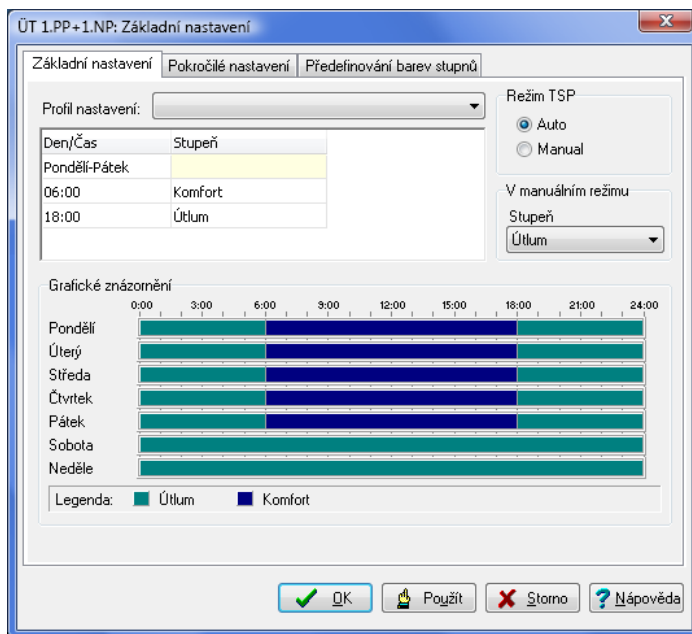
ÚT 1.PP+1.NP: Základní nastavení

Základní nastavení | Pokročilé nastavení | Předefinování barev stupnů

Profil nastavení:

| Den/Čas | Stupeň |
|---|---|
| Pondělí-Pátek | |
| 06:00 | Komfort |
| 18:00 | Útlum |

Režim TSP
Auto
Manual

V manuálním režimu
Stupeň
Útlum

Grafické znázornění
0:00 3:00 6:00 9:00 12:00 15:00 18:00 21:00 24:00
Pondělí
Úterý
Středa
Čtvrtek
Pátek
Sobota
Neděle

Legenda: Útlum Komfort

OK Použít Storno Nápověda